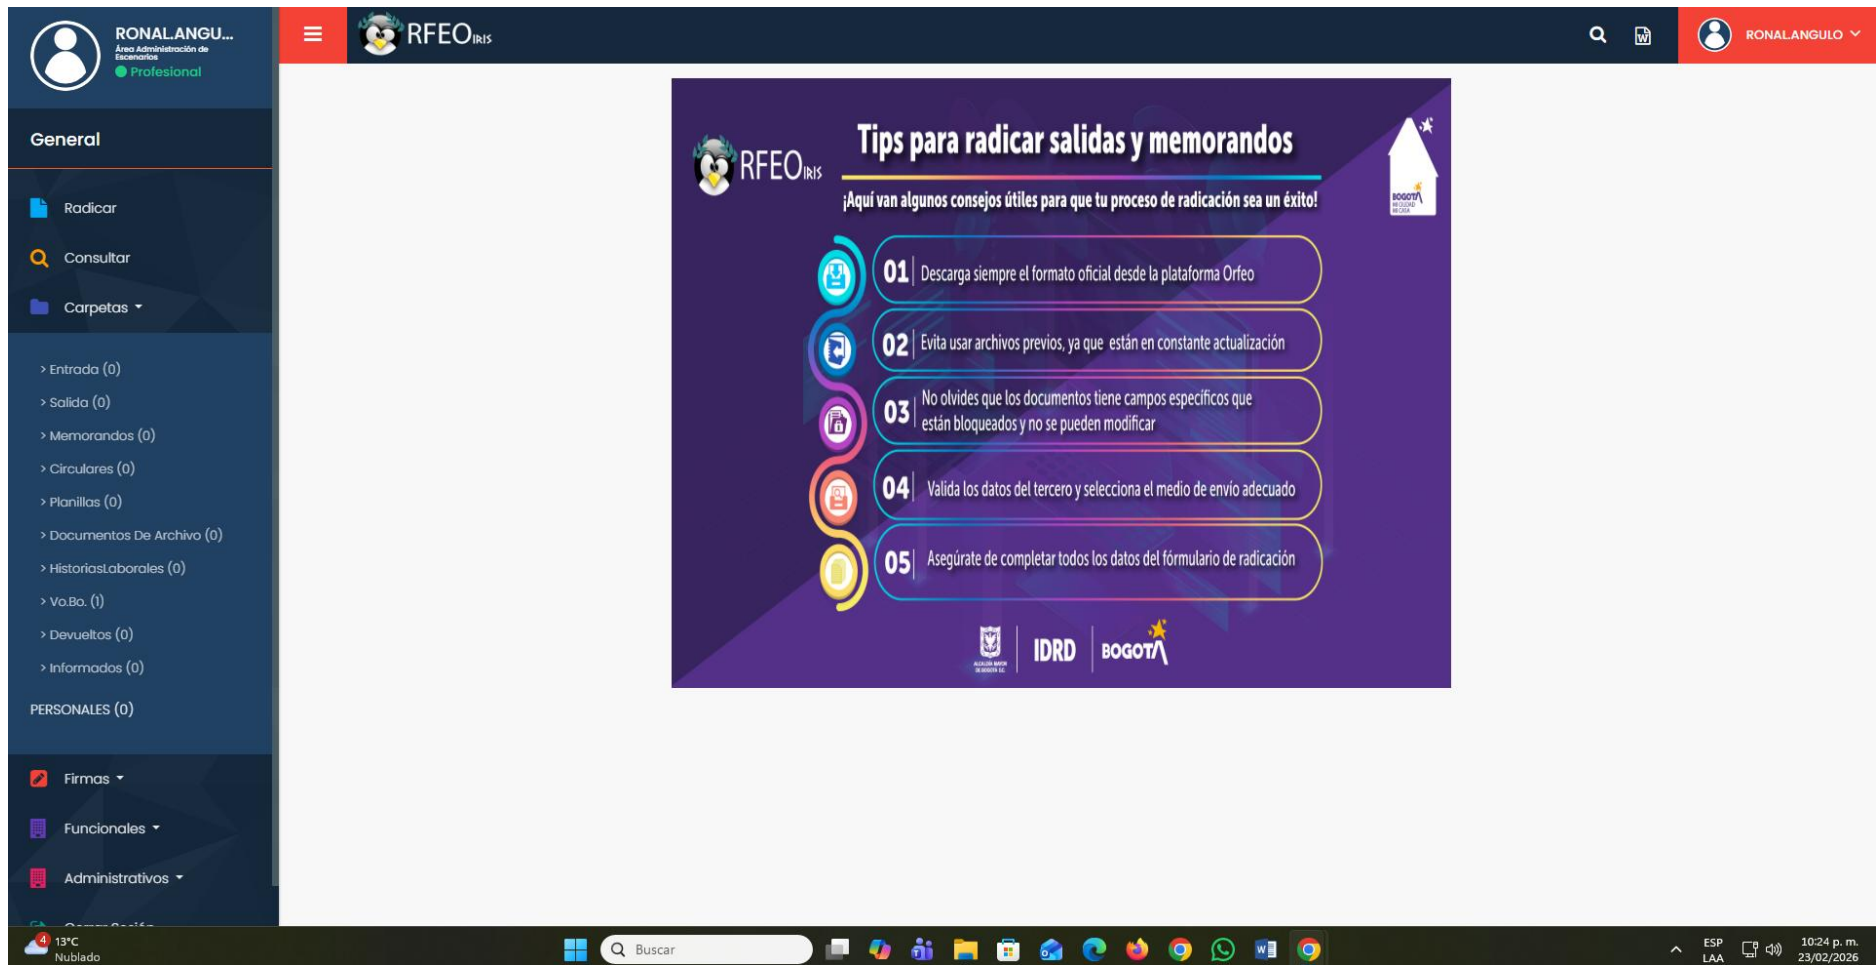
RONAL.ANGU...
Área Administración de Escenarios
Profesional

RFEO IRIS

RONALANGULO

General

Radicar
Consultar
Carpetas

> Entrada (0)
> Salida (0)
> Memorandos (0)
> Circulares (0)
> Planillas (0)
> Documentos De Archivo (0)
> HistoriasLaborales (0)
> Vo.Bo. (1)
> Devueltos (0)
> Informados (0)

PERSONALES (0)

Firmas
Funcionales
Administrativos

RFEO IRIS

Tips para radicar salidas y memorandos

¡Aquí van algunos consejos útiles para que tu proceso de radicación sea un éxito!

01 Descarga siempre el formato oficial desde la plataforma Orfeo

02 Evita usar archivos previos, ya que están en constante actualización

03 No olvides que los documentos tiene campos especificos que están bloqueados y no se pueden modificar

04 Valida los datos del tercero y selecciona el medio de envio adecuado

05 Asegúrate de completar todos los datos del fórmulario de radicación

IDRD BOGOTÁ

13°C
Nublado

Buscar

ESP
LAA

10:24 p. m.
23/02/2026